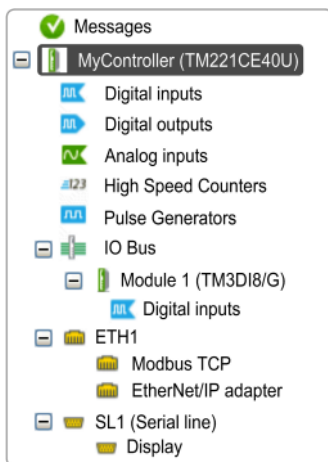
Messages
MyController (TM221CE40U)
Digital inputs
Digital outputs
Analog inputs
123 High Speed Counters
Pulse Generators
IO Bus
Module 1 (TM3DI8/G)
Digital inputs
ETH1
Modbus TCP
EtherNet/IP adapter
SL1 (Serial line)
Display